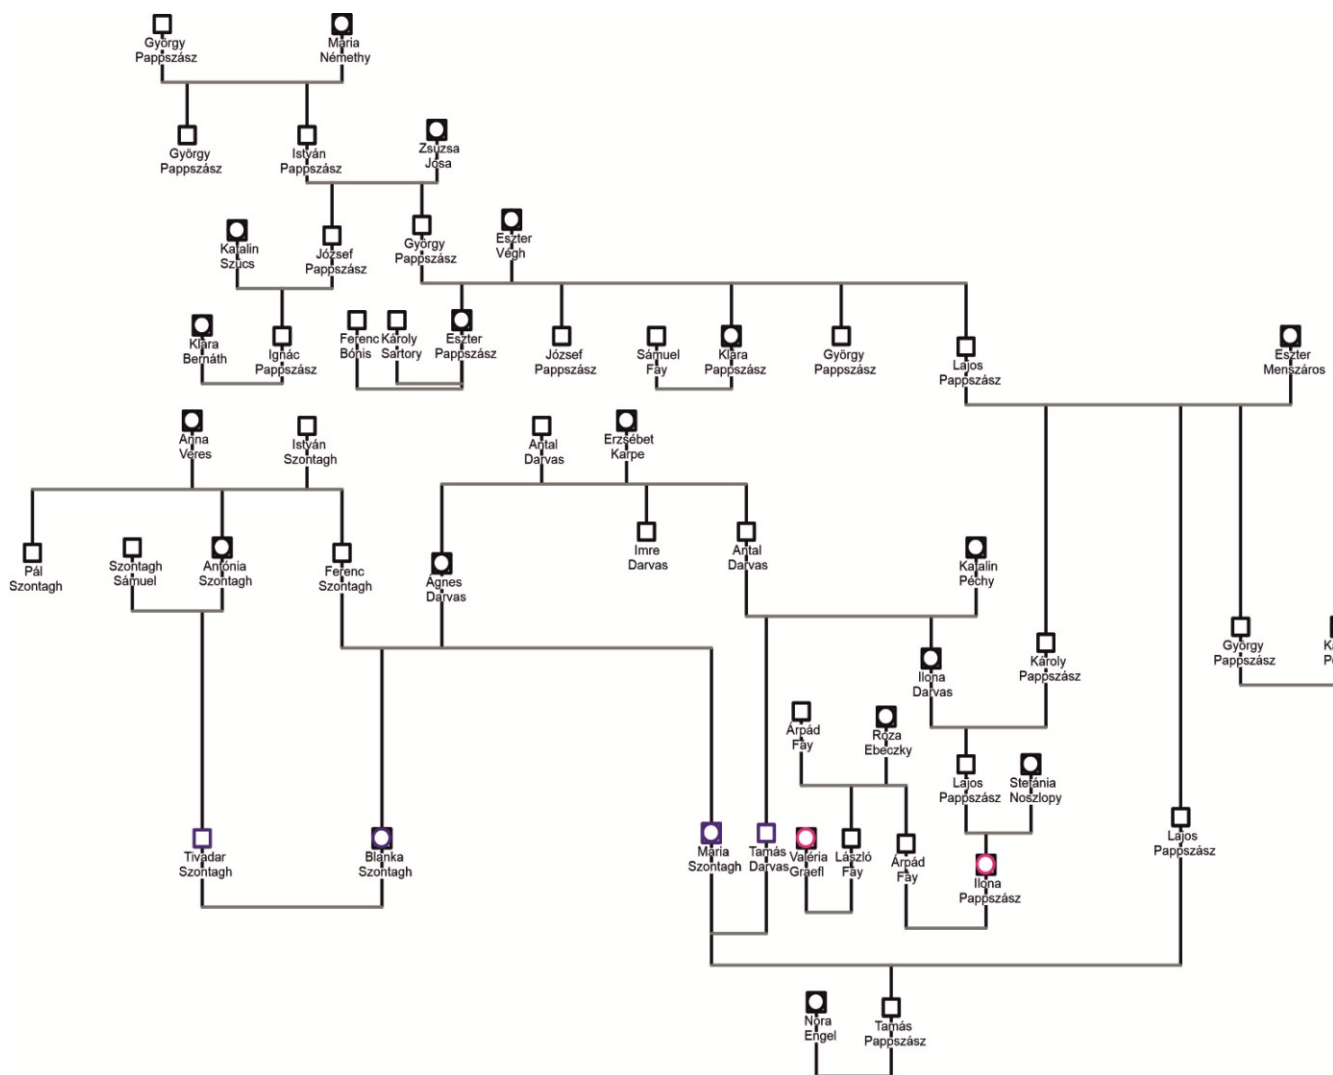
György Pappszász
Mária Némethy
György Pappszász
István Pappszász
Zsuzsa Josa
Katalin Szűcs
József Pappszász
György Pappszász
Eszter Végh
Klára Bernáth
Ignác Pappszász
Ferenc Bónis
Károly Sartory
Eszter Pappszász
József Pappszász
Sámuel Fay
Klára Pappszász
György Pappszász
Lajos Pappszász
Eszter Menszáros
Anna Veres
István Szontagh
Antal Darvas
Erzsébet Karpe
Pál Szontagh
Szontagh Sámuel
Antónia Szontagh
Ferenc Szontagh
Ágnes Darvas
Imre Darvas
Antal Darvas
Katalin Péchy
Ilona Darvas
Károly Pappszász
György Pappszász
K
P
Árpád Fáy
Róza Ebeczky
Lajos Pappszász
Stefánia Noszlopy
Tivadar Szontagh
Blanka Szontagh
Mária Szontagh
Tamás Darvas
Valéria Graefl
László Fáy
Árpád Fáy
Ilona Pappszász
Lajos Pappszász
Nóra Engel
Tamás Pappszász